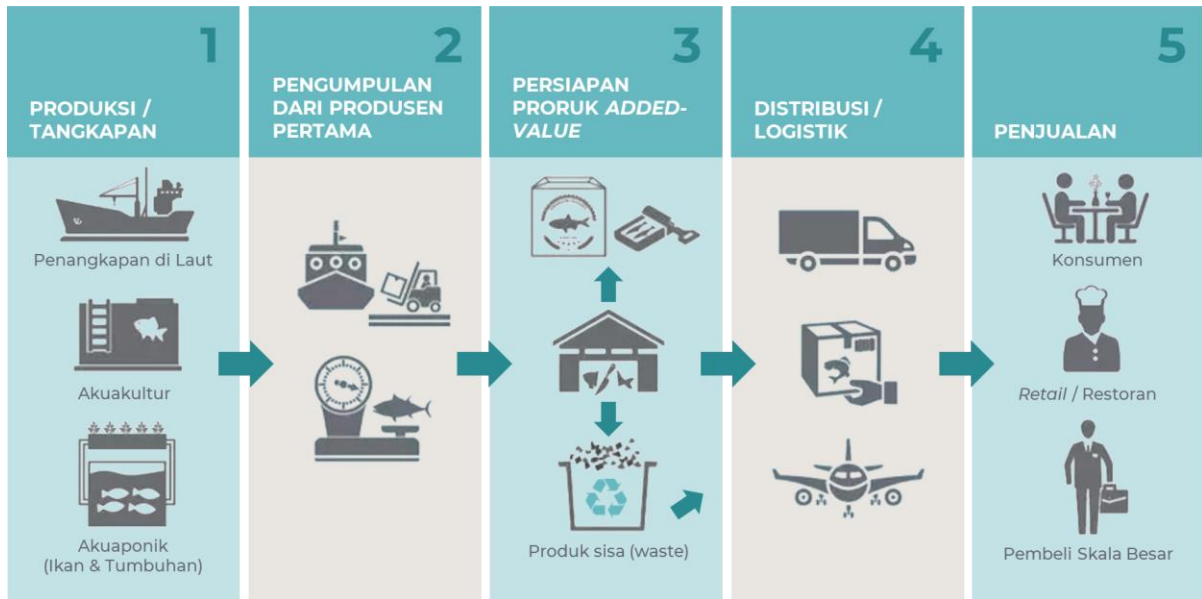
1

PRODUKSI / TANGKAPAN

Penangkapan di Laut

Akuakultur

Akuaponik (Ikan & Tumbuhan)

2

PENGUMPULAN DARI PRODUSEN PERTAMA

3

PERSIAPAN PRORUK *ADDED-VALUE*

Produk sisa (waste)

4

DISTRIBUSI / LOGISTIK

5

PENJUALAN

Konsumen

*Retail* / Restoran

Pembeli Skala Besar